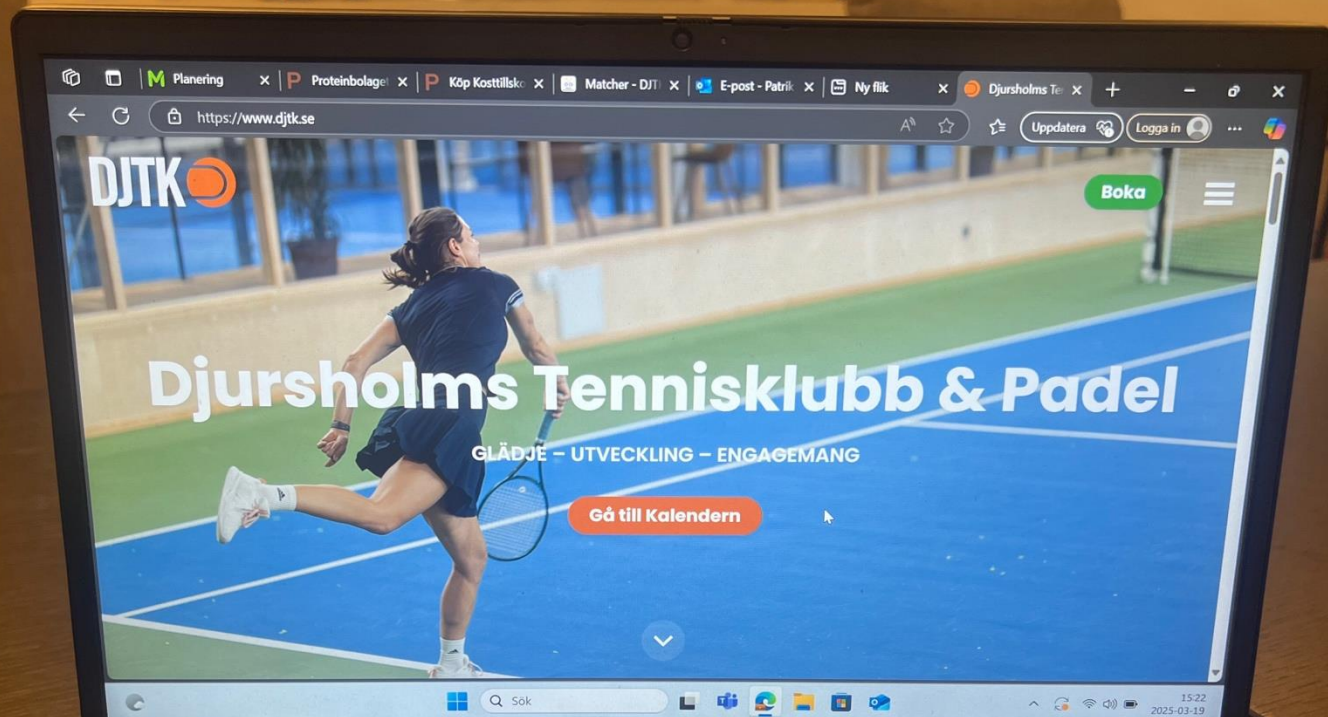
Planering
Proteinbolaget
Köp Kosttillsk
Matcher - DJT
E-post - Patrik
Ny flik
Djursholms Te

https://www.djtk.se

Uppdatera
Logga in

DJTK

Boka

Djursholms Tennisklubb & Padel

GLÄDJE – UTVECKLING – ENGAGEMANG

Gå till Kalendern

Sök

15:22
2025-03-19